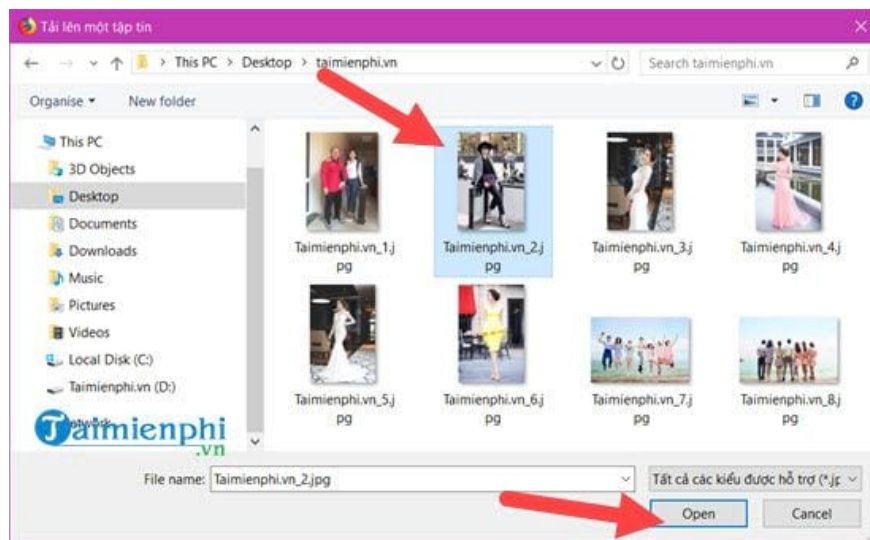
Tải lên một tập tin

> This PC > Desktop > taimienphi.vn

Search taimienphi.vn

Organise ▾ New folder

This PC
3D Objects
Desktop
Documents
Downloads
Music
Pictures
Videos
Local Disk (C:)
Taimienphi.vn (D:)
Network

Taimienphi
.vn

Taimienphi.vn_1.jpg
Taimienphi.vn_2.jpg
Taimienphi.vn_3.jpg
Taimienphi.vn_4.jpg
Taimienphi.vn_5.jpg
Taimienphi.vn_6.jpg
Taimienphi.vn_7.jpg
Taimienphi.vn_8.jpg

File name: Taimienphi.vn_2.jpg

Tất cả các kiểu được hỗ trợ (*.jp

Open
Cancel